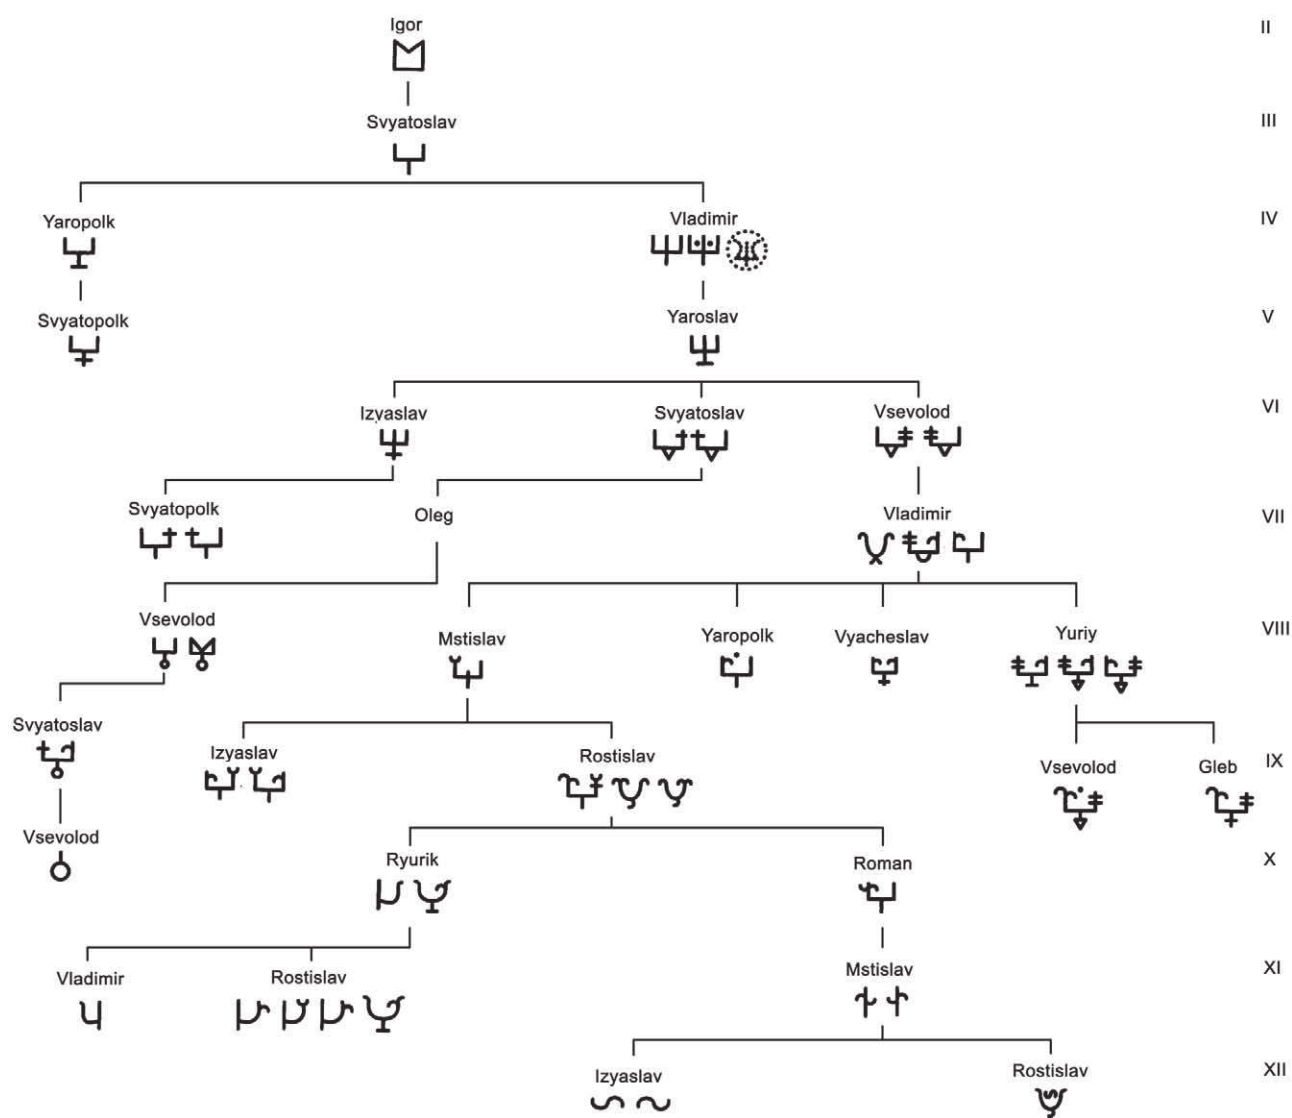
Igor
II

Svyatoslav
III

Yaropolk
Vladimir
IV

Svyatopolk
Yaroslav
V

Izyaslav
Svyatoslav
Vsevolod
VI

Svyatopolk
Oleg
Vladimir
VII

Vsevolod
Mstislav
Yaropolk
Vyacheslav
Yuriy
VIII

Svyatoslav
Izyaslav
Rostislav
Vsevolod
Gleb
IX

Vsevolod
Ryurik
Roman
X

Vladimir
Rostislav
Mstislav
XI

Izyaslav
Rostislav
XII